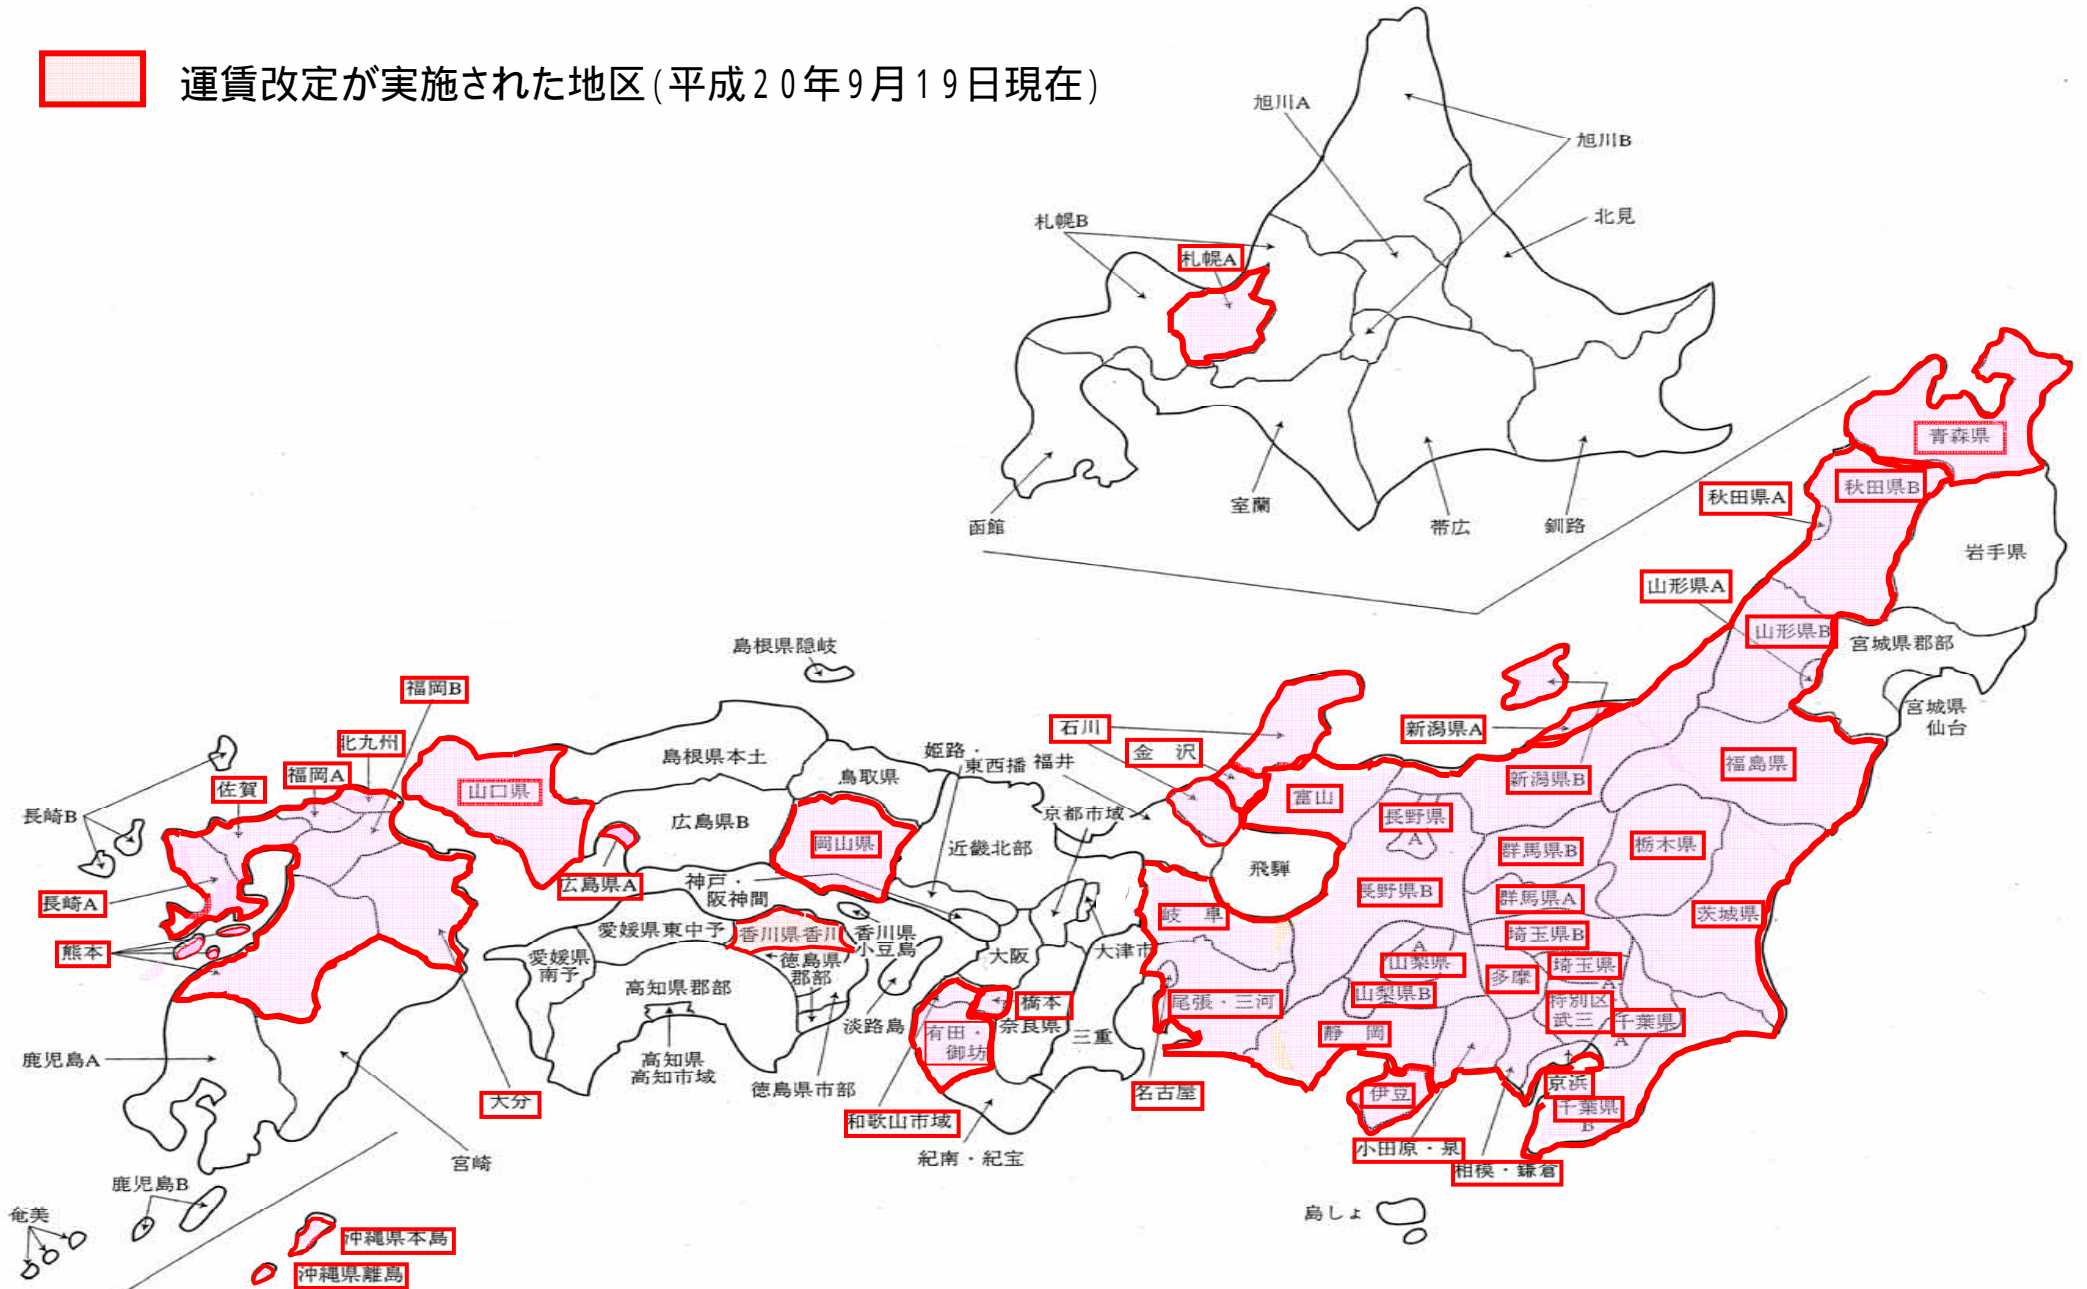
運賃改定が実施された地区(平成20年9月19日現在)

旭川A
旭川B
北見
札幌B
札幌A
函館
室蘭
帯広
釧路
青森県
秋田県A
秋田県B
岩手県
山形県A
山形県B
宮城県郡部
宮城県仙台
島根県隠岐
新潟県A
福島県
新潟県B
石川
金沢
富山
福岡B
北九州
福岡A
佐賀
長崎B
長崎A
熊本
山口県
島根県本土
鳥取県
姫路・東西播
福井
京都市域
近畿北部
広島県B
岡山県
広島県A
神戸・阪神間
香川県香川
香川県小豆島
徳島県郡部
愛媛県東中予
愛媛県南予
高知県郡部
高知県高知市域
徳島県市部
淡路島
大阪
和歌山市域
有田・御坊
橋本
奈良県
紀南・紀宝
三重
大津市
飛騨
岐阜
長野県
長野県B
群馬県B
群馬県A
栃木県
茨城県
埼玉県B
埼玉県
山梨県
山梨県B
多摩
特別区武三
千葉県
尾張・三河
名古屋
静岡
伊豆
小田原・泉
相模・鎌倉
京浜
千葉県B
島しょ
鹿児島A
鹿児島B
大分
宮崎
奄美
沖縄県本島
沖縄県離島